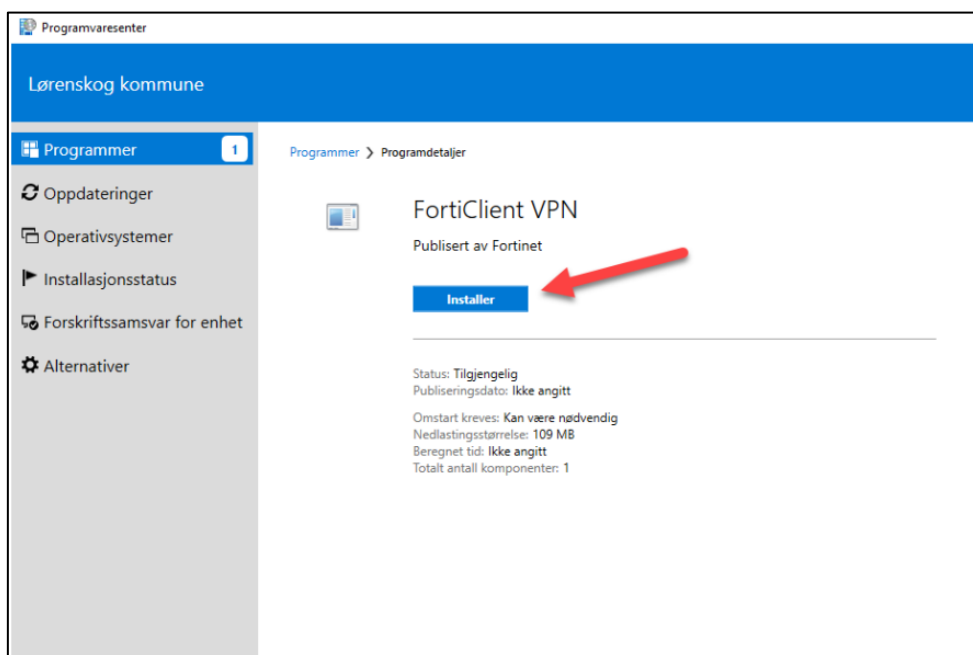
Programvaresenter

Lørenskog kommune

Programmer 1

Oppdateringer

Operativsystemer

Installasjonsstatus

Forskriftssamsvar for enhet

Alternativer

Programmer > Programdetaljer

FortiClient VPN

Publisert av Fortinet

Installer

Status: Tilgjengelig
Publiseringsdato: Ikke angitt

Omstart kreves: Kan være nødvendig
Nedlastingsstørrelse: 109 MB
Beregnet tid: Ikke angitt
Totalt antall komponenter: 1